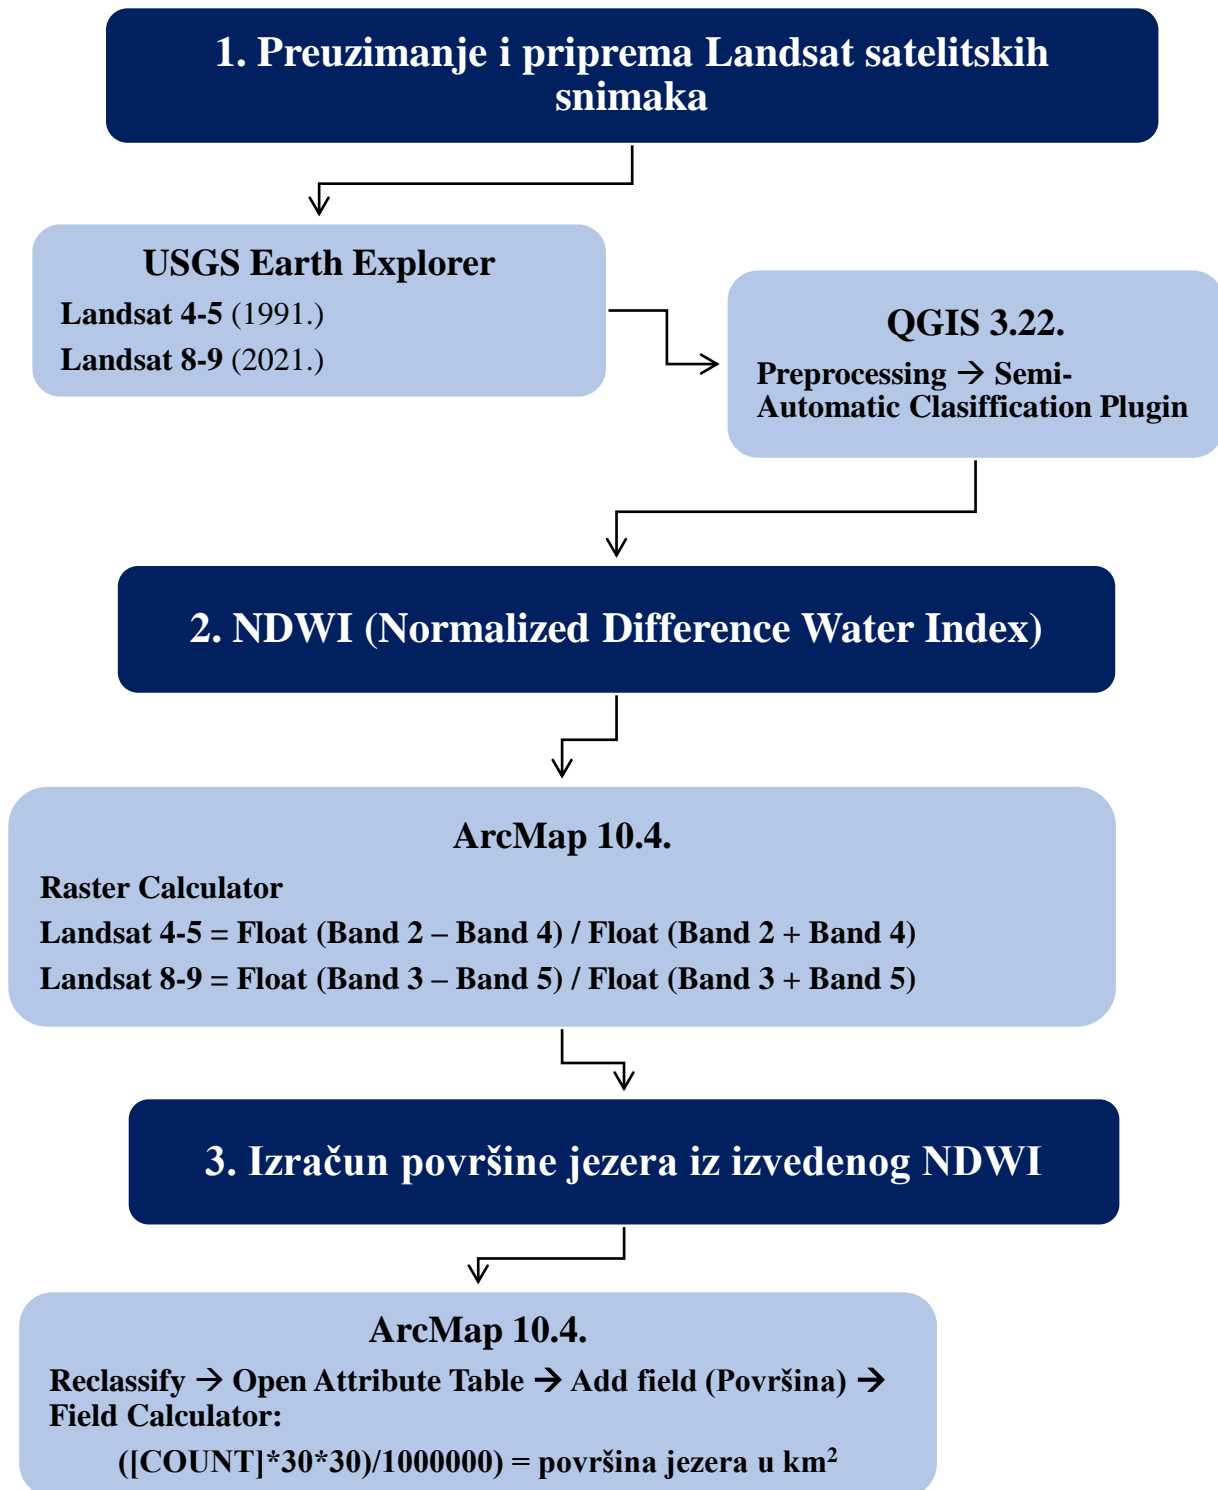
1. Preuzimanje i priprema Landsat satelitskih snimaka

USGS Earth Explorer
Landsat 4-5 (1991.)
Landsat 8-9 (2021.)

QGIS 3.22.
Preprocessing → Semi-Automatic Clasiffication Plugin

2. NDWI (Normalized Difference Water Index)

ArcMap 10.4.
Raster Calculator
Landsat 4-5 = Float (Band 2 – Band 4) / Float (Band 2 + Band 4)
Landsat 8-9 = Float (Band 3 – Band 5) / Float (Band 3 + Band 5)

3. Izračun površine jezera iz izvedenog NDWI

ArcMap 10.4.
Reclassify → Open Attribute Table → Add field (Površina) → Field Calculator:
([COUNT]*30*30)/1000000) = površina jezera u km$^2$